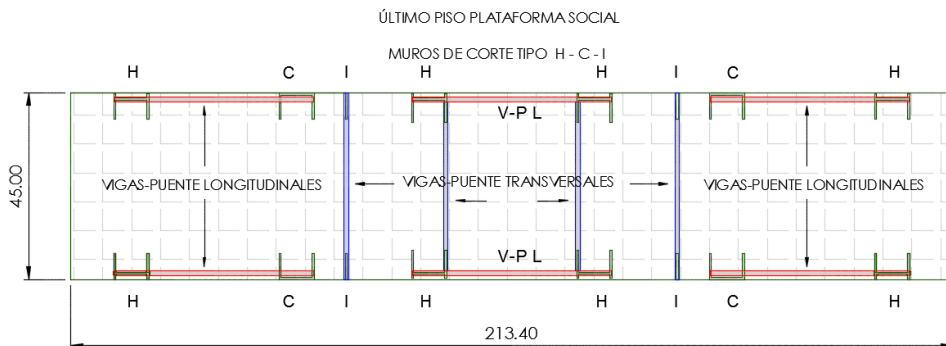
ÚLTIMO PISO PLATAFORMA SOCIAL

MUROS DE CORTE TIPO H - C - I

H C I H H I C H

V-P L

VIGAS-PUENTE LONGITUDINALES

VIGAS-PUENTE TRANSVERSALES

VIGAS-PUENTE LONGITUDINALES

V-P L

45.00

H C I H H I C H

213.40